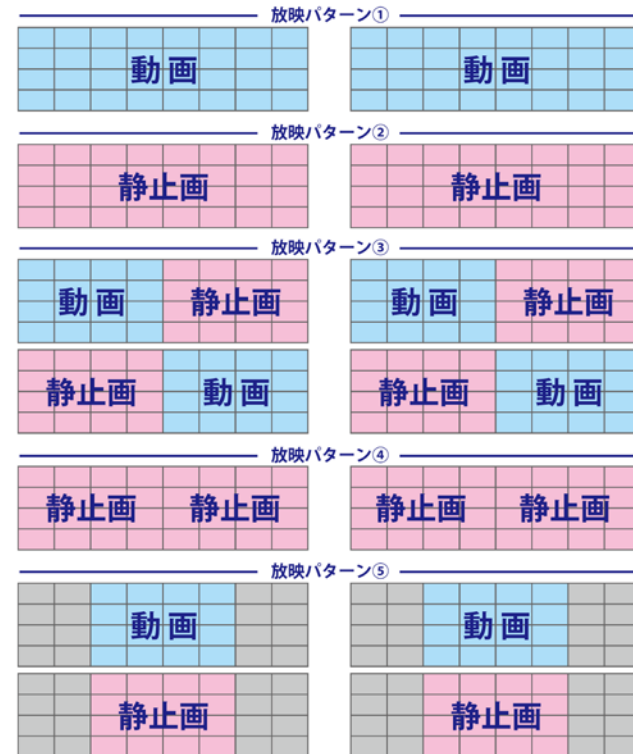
放映パターン①

動画

動画

放映パターン②

静止画

静止画

放映パターン③

動画

静止画

動画

静止画

静止画

動画

静止画

動画

放映パターン④

静止画

静止画

静止画

静止画

放映パターン⑤

動画

動画

静止画

静止画